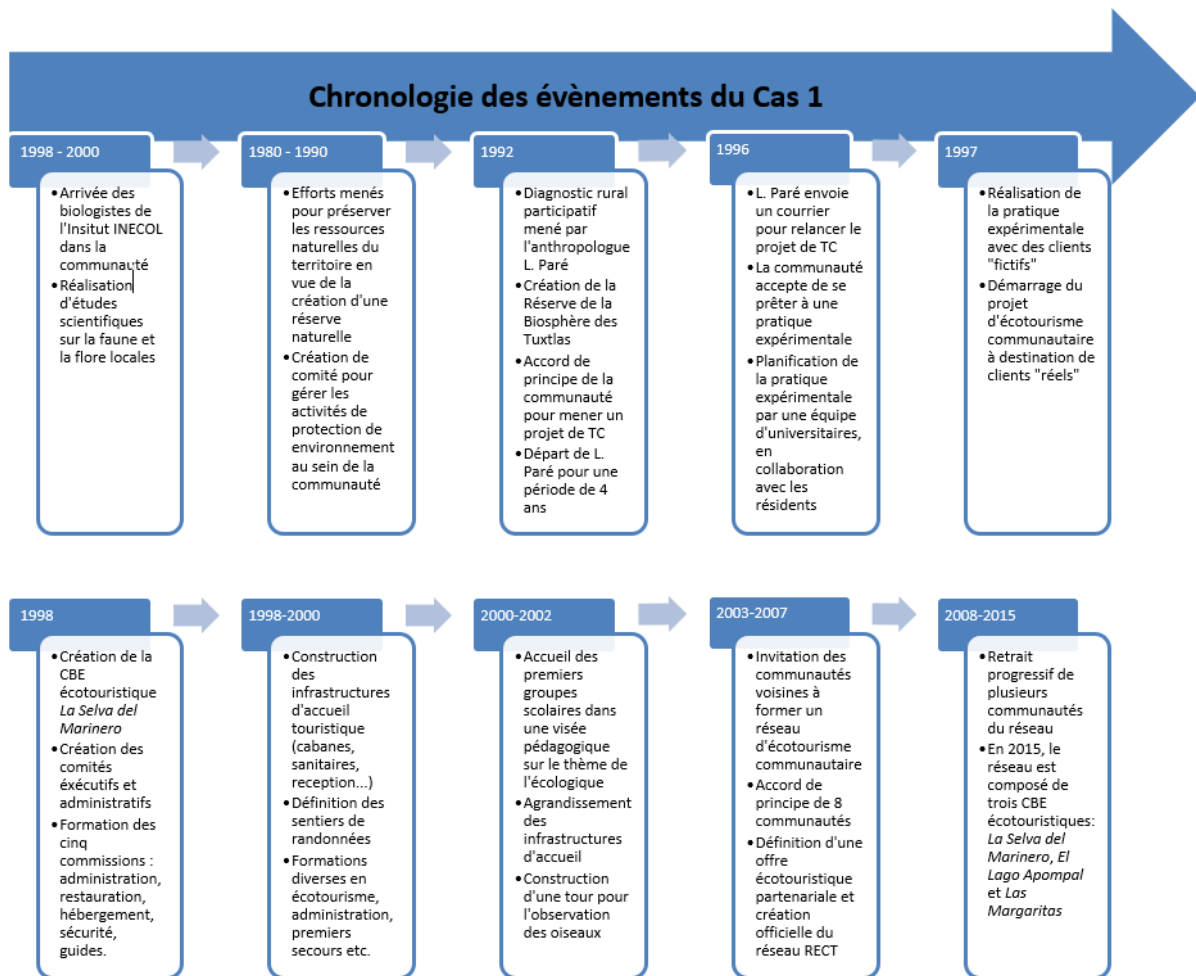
Chronologie des évènements du Cas 1

1998 - 2000

- Arrivée des biologistes de l'Insitut INECOL dans la communauté
- Réalisation d'études scientifiques sur la faune et la flore locales

1980 - 1990

- Efforts menés pour préserver les ressources naturelles du territoire en vue de la création d'une réserve naturelle
- Création de comité pour gérer les activités de protection de environnement au sein de la communauté

1992

- Diagnostic rural participatif mené par l'anthropologue L. Paré
- Création de la Réserve de la Biosphère des Tuxtlas
- Accord de principe de la communauté pour mener un projet de TC
- Départ de L. Paré pour une période de 4 ans

1996

- L. Paré envoie un courrier pour relancer le projet de TC
- La communauté accepte de se prêter à une pratique expérimentale
- Planification de la pratique expérimentale par une équipe d'universitaires, en collaboration avec les résidents

1997

- Réalisation de la pratique expérimentale avec des clients "fictifs"
- Démarrage du projet d'écotourisme communautaire à destination de clients "réels"

1998

- Création de la CBE écotouristique *La Selva del Marinero*
- Création des comités éxécutifs et administratifs
- Formation des cinq commissions : administration, restauration, hébergement, sécurité, guides.

1998-2000

- Construction des infrastructures d'accueil touristique (cabanes, sanitaires, reception...)
- Définition des sentiers de randonnées
- Formations diverses en écotourisme, administration, premiers secours etc.

2000-2002

- Accueil des premiers groupes scolaires dans une visée pédagogique sur le thème de l'écologique
- Agrandissement des infrastructures d'accueil
- Construction d'une tour pour l'observation des oiseaux

2003-2007

- Invitation des communautés voisines à former un réseau d'écotourisme communautaire
- Accord de principe de 8 communautés
- Définition d'une offre écotouristique partenariale et création officielle du réseau RECT

2008-2015

- Retrait progressif de plusieurs communautés du réseau
- En 2015, le réseau est composé de trois CBE écotouristiques: *La Selva del Marinero*, *El Lago Apompal* et *Las Margaritas*